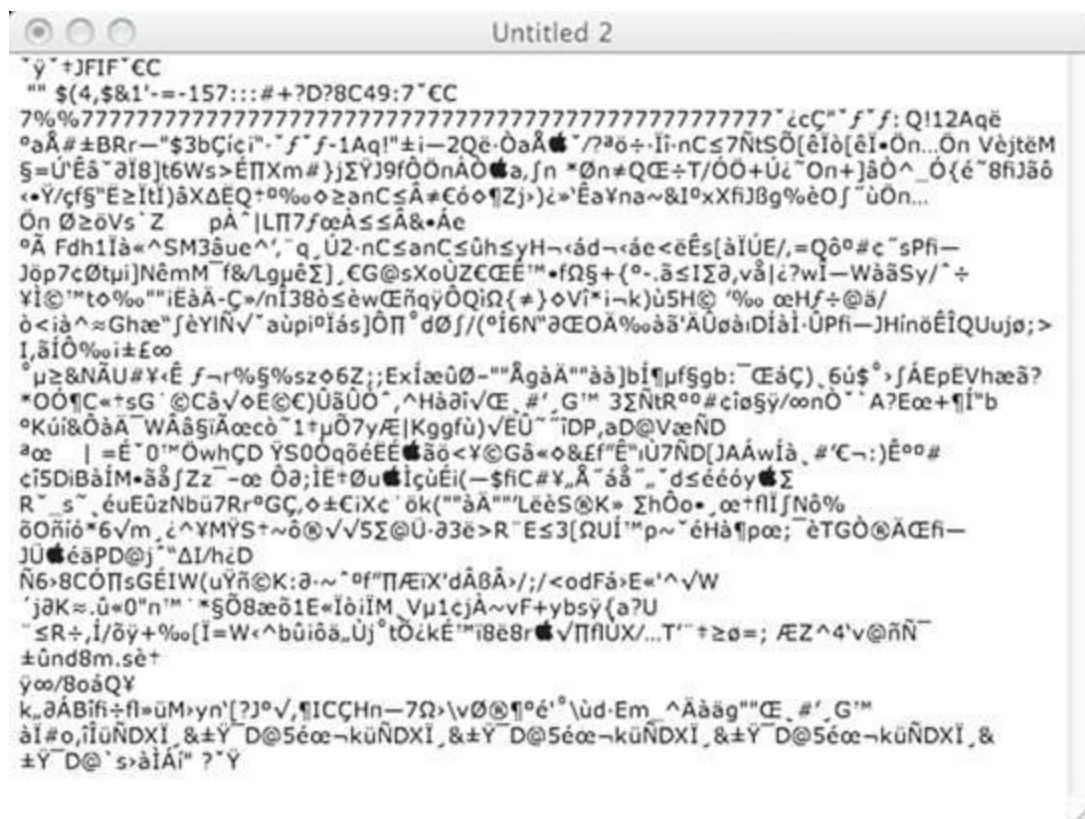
Untitled 2

˘ÿ˘+JFIF˘€C
"" $(4,$&1'-=-157:::#+?D?8C49:7˘€C
7%%7777777777777777777777777777777777777777777777777˘¿cÇ"˘ƒ˘ƒ:Q!12Aqë
ºaÅ#±BRr—"$3bÇí¢ï"·˘ƒ˘ƒ-1Aq!"±i—2Që·ÒaÅ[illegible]˘/?ªö÷·Ïi·nC≤7ÑtSÕ[êÏò[êÎ•Ön...Ön VèjtëM
§=Ú'Êâ˘ƏÏ8]t6Ws>ÉΠXm#}jΣŸJ9fÔÖnÀÖ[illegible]a,ʃn *Øn≠QŒ÷T/ÓÖ+Ú¿˘On+]âÒ^_Ó{é˘8fiJäô
‹•Ÿ/çf§"Ë≥ÏtÏ)âXÀËQ†º‰‰◊≥anC≤Â≠€ó◊¶Zj›)¿»'Êa¥na~&IºxXfiJßg%èOʃ˘ùÖn...
Ön Ø≥öVs˘Z     pÀ˘|LΠ7ƒœÅ≤≤Â&•Áe
ºÃ Fdh1Ìà«^SM3âue^‚¯q¸Ú2·nC≤anC≤ûh≤yH¬‹ád¬‹áe<ëÊs[àÏÚE/,=Qôº#¢˘sPfi—
Jöp7¢Øtµi]NêmM¯f&/LgµêΣ]¸€G@sXoÙZ€ŒË™•fΩ§+{º-,ã≤IΣƏ,vå|¿?wÏ—WàäSy/˘÷
¥Ì©'™t◊‰""iËäÀ-Ç»/nÎ38ò≤èwŒñqÿÔQìΩ{≠}◊Vî*i¬k)ù5H© "‰ œHƒ÷@ä/
ò<ià^≈Ghæ"ʃèYIÑ√˘aùpiºÏás]ÔΠ˚dØʃ/(ºÏ6N"ƏŒOÄ‰àã'ÀÜøàıDÎàÌ·ÛPfi—JHínöÊÎQUujø;>
I,ãÏÒ‰ı±£∞
˚µ≥&NÃU#¥‹Ê ƒ¬r%§%sz◊6Z;;ExÏæûØ-""ÅgàÄ""àà]bÎ¶µf§gb:¯ŒáÇ)¸6ú$˚›ʃÁEpËVhæã?
*OÓ¶C«†sG˙©Cà√◊É©€)ÛãÛÒ˚,^Hàðî√Œ¸#'¸G'™ 3ΣÑtRºº#¢ìø§ÿ/∞nÒ˚˙A?Eœ+¶Ï"b
ºKúi&ÕàÄ¯WÂã§iÄœcò˜1†µÕ7yÆ|Kggfù)√ËÜ˜˜ÏDP,aD@VæÑD
ªœ | =Ë˘0™ÖwhÇD ŸSOÖqõéÉÉ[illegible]ãö<¥©Gâ«◊&£f"Ê"ıÙ7ÑD[JAÁwÌà¸#'€¬:)Ê ºº#
¢ï5DiBàÌM•ãåʃZz¯-œ Òə;ÌE†Øu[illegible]ÌçùÉi(—$fiC#¥„Â˘áå"„˘d≤éééóy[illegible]Σ
R˘_s˘¸éuEûzNbü7RrºGÇ,◊±€iXc˙ök(""àÄ""'LëèS®K» ΣhÔo•¸œ†flÏʃNô%
õOñiò*6√m¸¿^¥MŸS†~ô®√√5Σ@Ù·ə3ë>R¯E≤3[ΩUÍ™p~˘éHà¶pœ;¯èTGÒ®ÄŒfi—
JÜ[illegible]éäPD@j˘"ΔI/h¿D
Ñ6›8CÓΠsGÉIW(uŸñ©K:ə·~˘ºf"ΠÆïX'dÂßÂ›/;/<odFá›E«'^√W
´jəK≈.û«0"n'™˙*§Õ8æõ1E«ÌòiÌM¸Vµ1¢jÀ~vF+ybsÿ{a?U
¯≤R÷,Ì/õÿ+‰[Ï=W‹^bûiôä„Ùj˚tÕ¿kÉ™ï8è8r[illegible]√ΠflÜX/...T'¨†≥ø=; ÆZ^4'v@ñÑ¯
±ûnd8m.sè†
ÿ∞/8oáQ¥
k„əÁBifi÷fl»üM›yn'[?Jº√,¶ICÇHn—7Ω›\vØ®¶ºé'˚\ùd·Em_^Äààg""Œ¸#'¸G'™
àÌ#o,ÎÎüÑDXÏ¸&±Ÿ¯D@5éœ¬küÑDXÏ¸&±Ÿ¯D@5éœ¬küÑDXÏ¸&±Ÿ¯D@5éœ¬küÑDXÏ¸&
±Ÿ¯D@˙s›àÌÁi" ?˘Ÿ